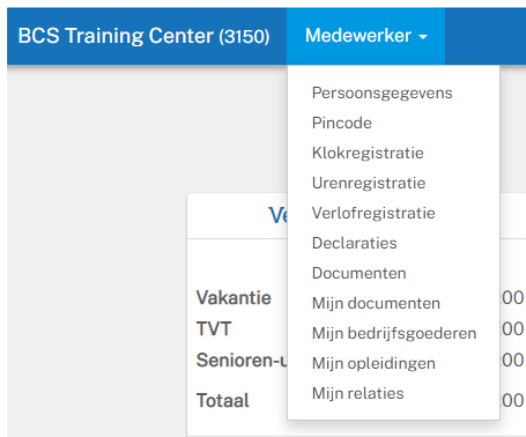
BCS Training Center (3150) Medewerker

Persoonsgegevens
Pincode
Klokregistratie
Urenregistratie
Verlofregistratie
Declaraties
Documenten
Mijn documenten
Mijn bedrijfsgoederen
Mijn opleidingen
Mijn relaties

Ve

Vakantie 00
TVT 00
Senioren-u 00

Totaal 00